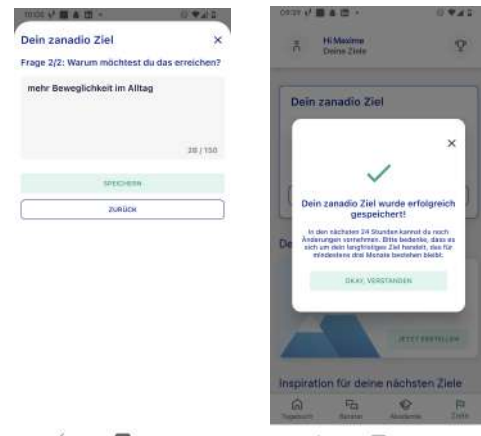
Dein zanadio Ziel

×

Frage 2/2: Warum möchtest du das erreichen?

mehr Beweglichkeit im Alltag

28 / 150

SPEICHERN

ZURÜCK

Hi Maxime
Deine Ziele

Dein zanadio Ziel

×

Dein zanadio Ziel wurde erfolgreich gespeichert!

In den nächsten 24 Stunden kannst du noch Änderungen vornehmen. Bitte bedenke, dass es sich um dein langfristiges Ziel handelt, das für mindestens drei Monate bestehen bleibt.

OKAY, VERSTANDEN

De

JETZT ERSTELLEN

Inspiration für deine nächsten Ziele

Tagebuch

Kurse

Akademie

Ziele